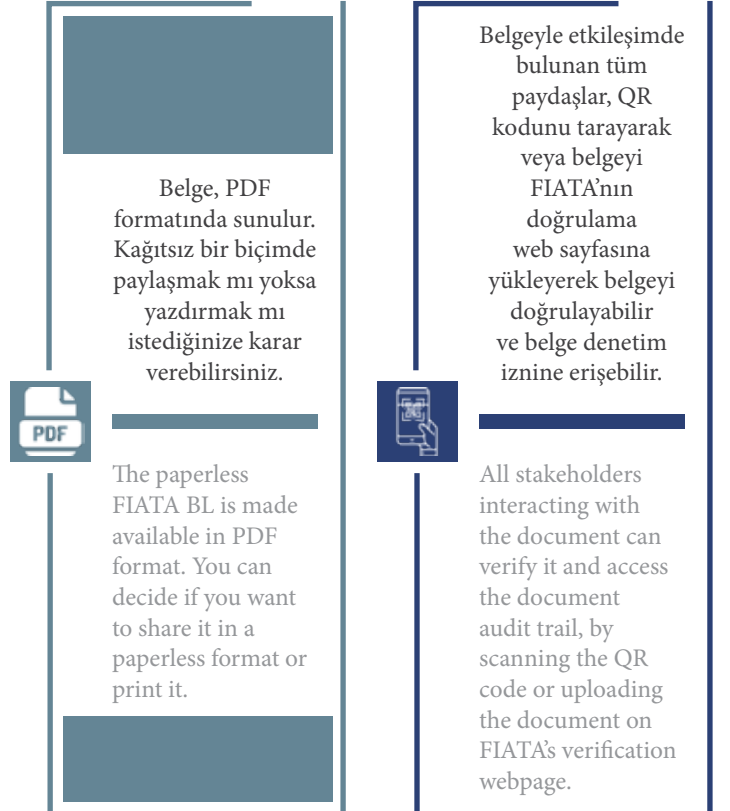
Belge, PDF formatında sunulur. Kağıtsız bir biçimde paylaşmak mı yoksa yazdırmak mı istediğinize karar verebilirsiniz.

PDF

The paperless FIATA BL is made available in PDF format. You can decide if you want to share it in a paperless format or print it.

Belgeyle etkileşimde bulunan tüm paydaşlar, QR kodunu tarayarak veya belgeyi FIATA'nın doğrulama web sayfasına yükleyerek belgeyi doğrulayabilir ve belge denetim iznine erişebilir.

All stakeholders interacting with the document can verify it and access the document audit trail, by scanning the QR code or uploading the document on FIATA's verification webpage.